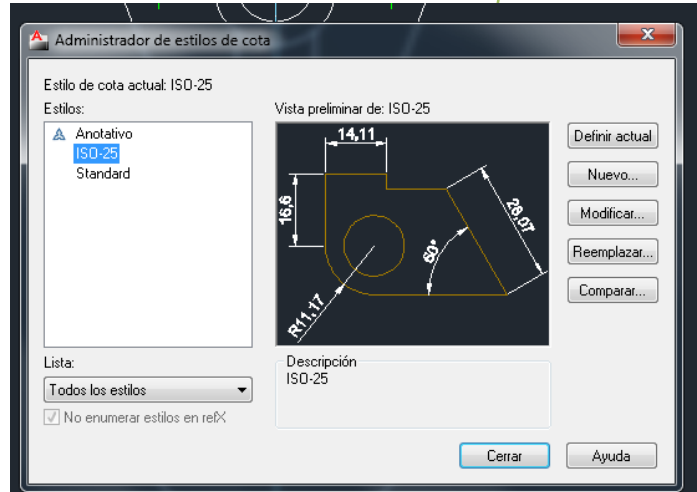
Administrador de estilos de cota

Estilo de cota actual: ISO-25

Estilos:

Anotativo
ISO-25
Standard

Vista preliminar de: ISO-25

14,11
16,6
28,07
60°
R11,17

Definir actual
Nuevo...
Modificar...
Reemplazar...
Comparar...

Lista:

Todos los estilos

No enumerar estilos en refX

Descripción
ISO-25

Cerrar
Ayuda